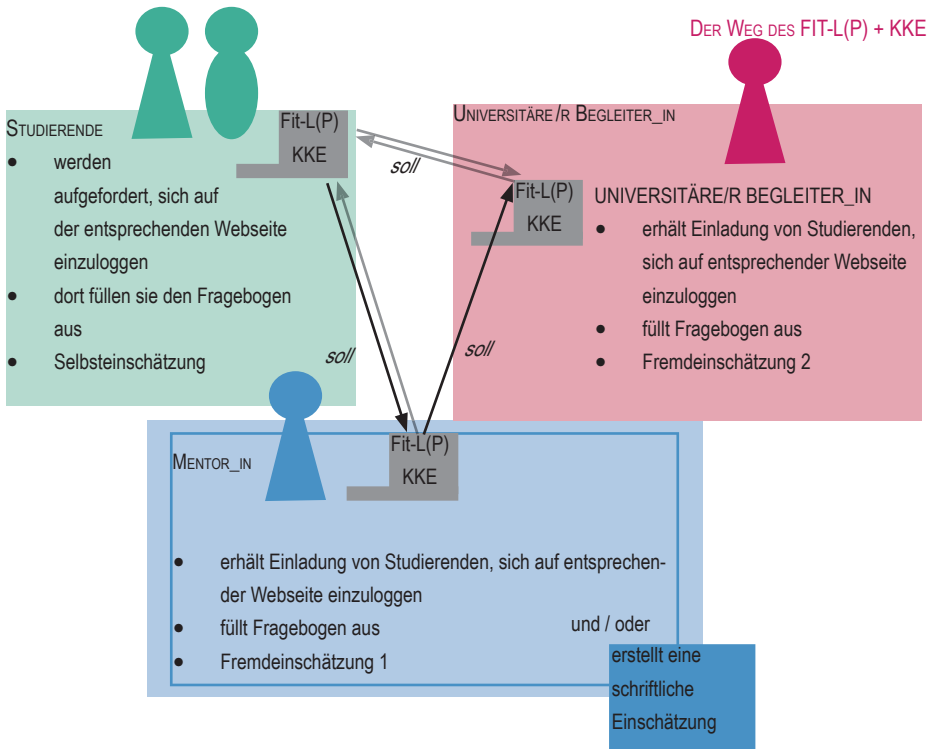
Der Weg des FIT-L(P) + KKE

Studierende
- werden aufgefordert, sich auf der entsprechenden Webseite einzuloggen
- dort füllen sie den Fragebogen aus
- Selbsteinschätzung

Fit-L(P)
KKE

soll

Universitäre/r Begleiter_in

Fit-L(P)
KKE

UNIVERSITÄRE/R BEGLEITER_IN
- erhält Einladung von Studierenden, sich auf entsprechender Webseite einzuloggen
- füllt Fragebogen aus
- Fremdeinschätzung 2

soll

soll

Mentor_in

Fit-L(P)
KKE

- erhält Einladung von Studierenden, sich auf entsprechender Webseite einzuloggen
- füllt Fragebogen aus
- Fremdeinschätzung 1

und / oder

erstellt eine schriftliche Einschätzung